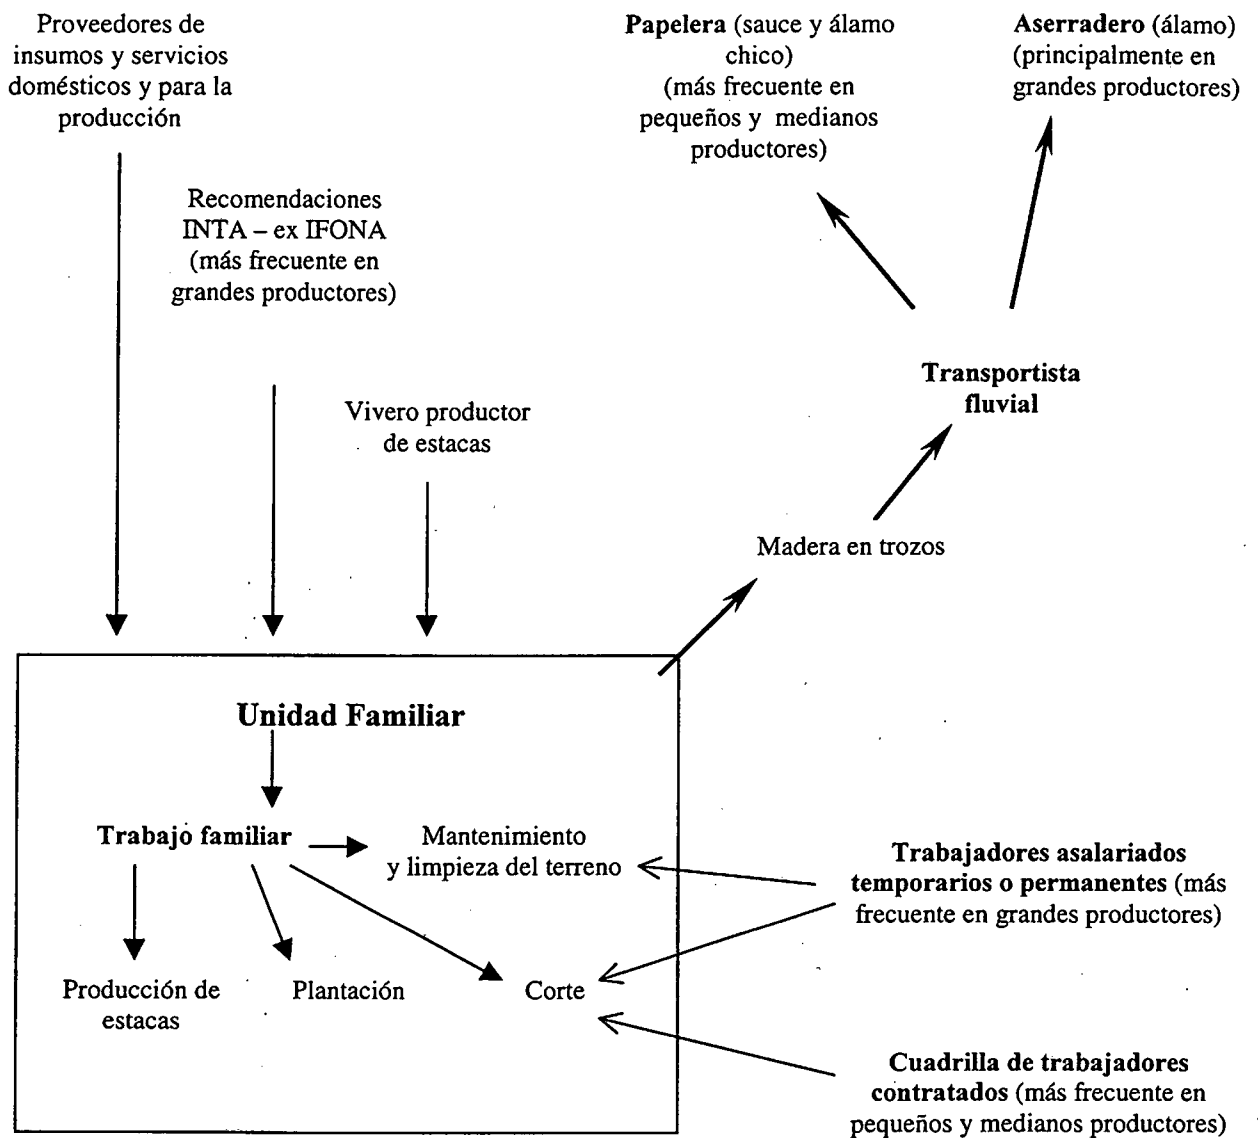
Proveedores de insumos y servicios domésticos y para la producción

Recomendaciones INTA – ex IFONA (más frecuente en grandes productores)

Vivero productor de estacas

**Papelera** (sauce y álamo chico) (más frecuente en pequeños y medianos productores)

**Aserradero** (álamo) (principalmente en grandes productores)

**Transportista fluvial**

Madera en trozos

**Unidad Familiar**

**Trabajo familiar**

Mantenimiento y limpieza del terreno

Producción de estacas

Plantación

Corte

**Trabajadores asalariados temporarios o permanentes** (más frecuente en grandes productores)

**Cuadrilla de trabajadores contratados** (más frecuente en pequeños y medianos productores)